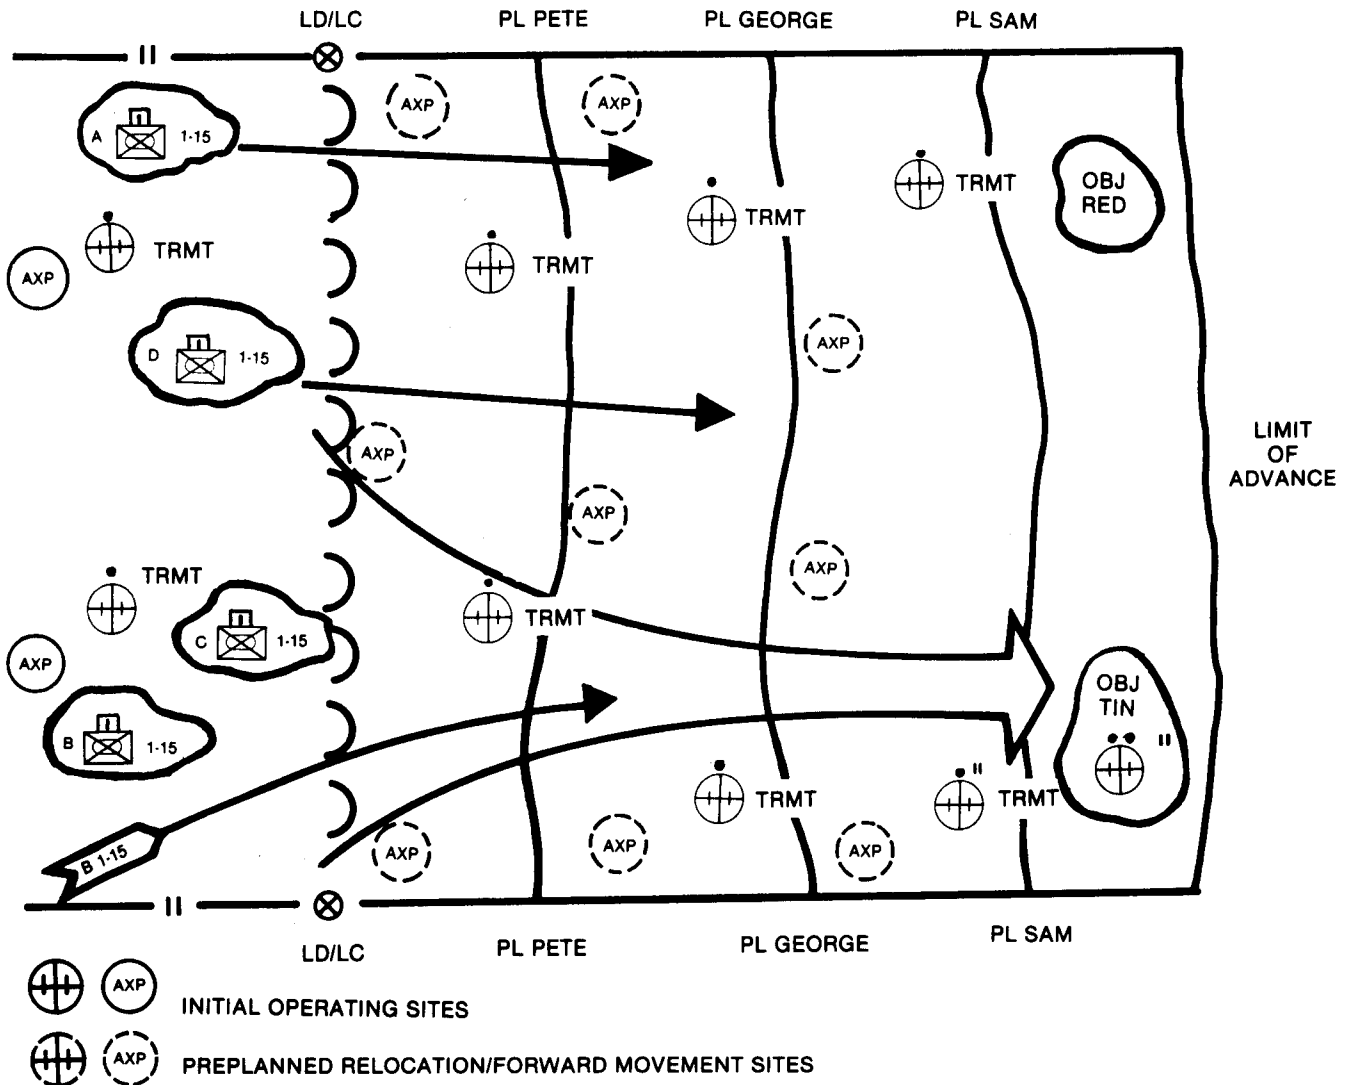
LD/LC PL PETE PL GEORGE PL SAM

II

AXP AXP

A 1-15

TRMT

OBJ RED

TRMT

TRMT

AXP TRMT

D 1-15

AXP

AXP

LIMIT OF ADVANCE

AXP

AXP

TRMT

TRMT

C 1-15

AXP

OBJ TIN

II

B 1-15

TRMT

II

TRMT

B 1-15

AXP AXP AXP

II

LD/LC PL PETE PL GEORGE PL SAM

AXP INITIAL OPERATING SITES

AXP PREPLANNED RELOCATION/FORWARD MOVEMENT SITES